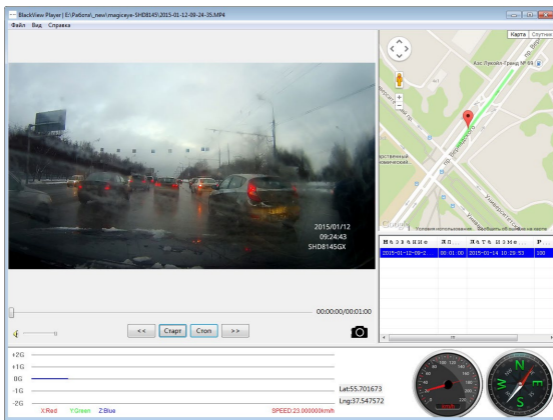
BlackView Player | E:\Рабочий_new\magiceye-SHD8145\2015-01-12-09-24-35.MP4

Файл Вид Справка

2015/01/12
09:24:43
SHD8145GX

00:00:00/00:01:00

<< Старт Стоп >>

Карта Спутник

Азс Лукойл-Гранд № 83

Условия использования Сообщить об ошибке на карте

| Название | Я0 | Дата изме | Р |
|---|---|---|---|
| 2015-01-12-09-2 | 00:01:00 | 2015-01-14 10:29:53 | 100 |

+2G
+1G
0G
-1G
-2G

X:Red Y:Green Z:Blue

Lat:55.701673
Lng:37.547572

SPEED:23.000000km/h